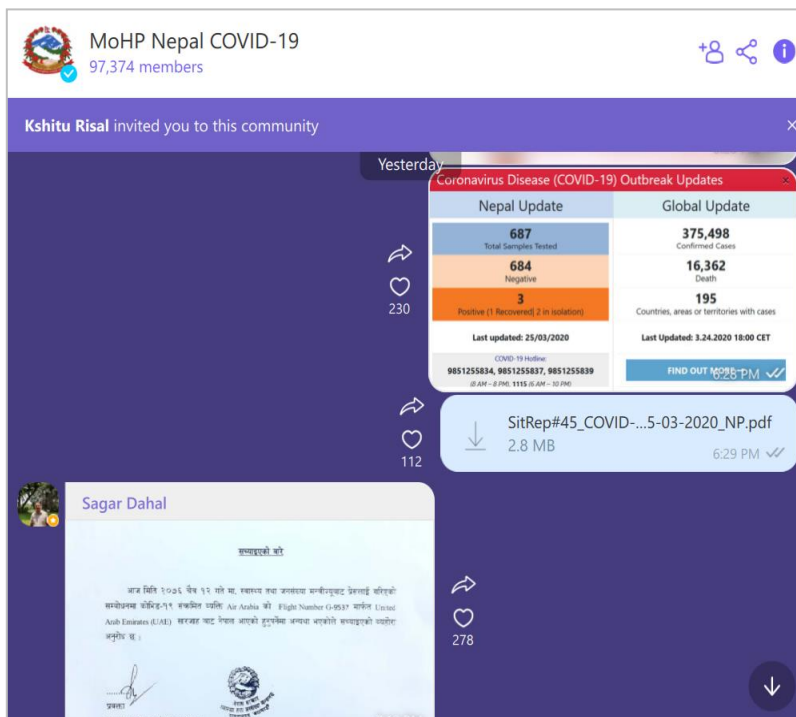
MoHP Nepal COVID-19
97,374 members

Kshitu Risal invited you to this community

Yesterday

Coronavirus Disease (COVID-19) Outbreak Updates

| Nepal Update | Global Update |
|---|---|
| 687 Total Samples Tested | 375,498 Confirmed Cases |
| 684 Negative | 16,362 Death |
| 3 Positive (1 Recovered\| 2 in isolation) | 195 Countries, areas or territories with cases |
| Last updated: 25/03/2020 | Last Updated: 3.24.2020 18:00 CET |

COVID-19 Hotline:
9851255834, 9851255837, 9851255839
(8 AM – 8 PM), 1115 (6 AM – 10 PM)

FIND OUT MORE
6:28 PM

230

SitRep#45_COVID-...5-03-2020_NP.pdf
2.8 MB
6:29 PM

112

Sagar Dahal

सम्पादकको बारे

आज मिति २०७६ चैत्र १२ गते मा. स्वास्थ्य तथा जनसंख्या मन्त्रीज्यूबाट प्रेसलाई गरिएको सम्बोधनमा कोभिड-१९ संक्रमित व्यक्ति Air Arabia को Flight Number G-9537 मार्फत United Arab Emirates (UAE) बाट नेपाल आएको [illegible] भएकोले सम्पादकको व्यहोरा अनुरोध छ।

प्रवक्ता

278